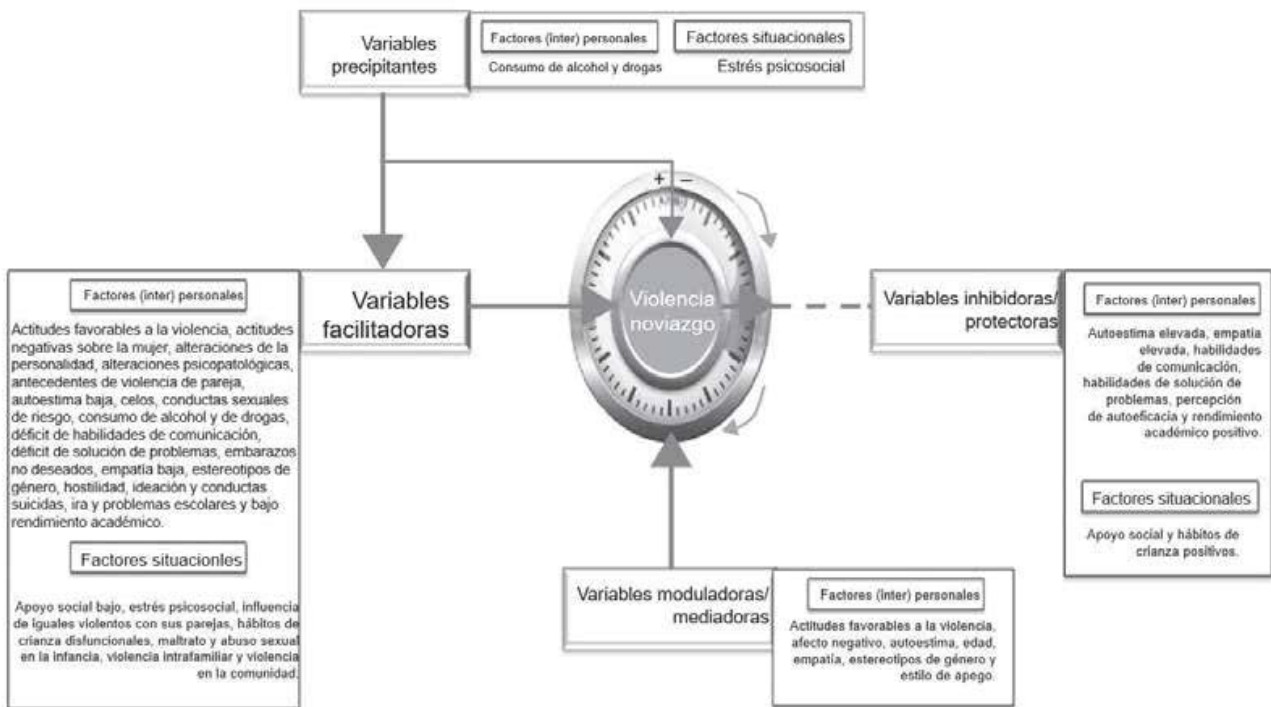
Variables precipitantes

Factores (inter) personales

Consumo de alcohol y drogas

Factores situacionales

Estrés psicosocial

+ –

Violencia noviazgo

Factores (inter) personales

Actitudes favorables a la violencia, actitudes negativas sobre la mujer, alteraciones de la personalidad, alteraciones psicopatológicas, antecedentes de violencia de pareja, autoestima baja, celos, conductas sexuales de riesgo, consumo de alcohol y de drogas, déficit de habilidades de comunicación, déficit de solución de problemas, embarazos no deseados, empatía baja, estereotipos de género, hostilidad, ideación y conductas suicidas, ira y problemas escolares y bajo rendimiento académico.

Factores situacionles

Apoyo social bajo, estrés psicosocial, influencia de iguales violentos con sus parejas, hábitos de crianza disfuncionales, maltrato y abuso sexual en la infancia, violencia intrafamiliar y violencia en la comunidad.

Variables facilitadoras

Variables inhibidoras/ protectoras

Factores (inter) personales

Autoestima elevada, empatía elevada, habilidades de comunicación, habilidades de solución de problemas, percepción de autoeficacia y rendimiento académico positivo.

Factores situacionales

Apoyo social y hábitos de crianza positivos.

Variables moduladoras/ mediadoras

Factores (inter) personales

Actitudes favorables a la violencia, afecto negativo, autoestima, edad, empatía, estereotipos de género y estilo de apego.